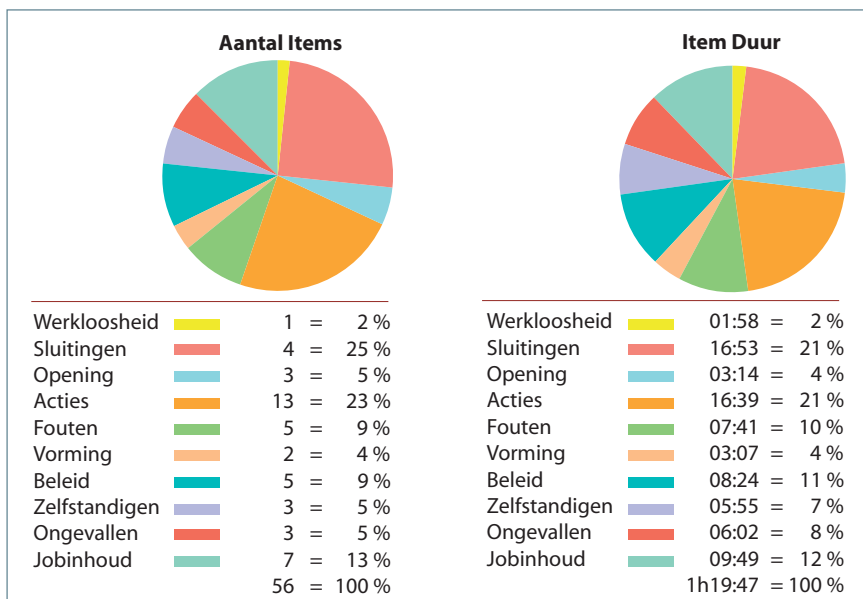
Aantal Items

| | | | |
|---|---|---|---|
| Werkloosheid | 1 | = | 2 % |
| Sluitingen | 4 | = | 25 % |
| Opening | 3 | = | 5 % |
| Acties | 13 | = | 23 % |
| Fouten | 5 | = | 9 % |
| Vorming | 2 | = | 4 % |
| Beleid | 5 | = | 9 % |
| Zelfstandigen | 3 | = | 5 % |
| Ongevallen | 3 | = | 5 % |
| Jobinhoud | 7 | = | 13 % |
| | 56 | = | 100 % |

Item Duur

| | | | |
|---|---|---|---|
| Werkloosheid | 01:58 | = | 2 % |
| Sluitingen | 16:53 | = | 21 % |
| Opening | 03:14 | = | 4 % |
| Acties | 16:39 | = | 21 % |
| Fouten | 07:41 | = | 10 % |
| Vorming | 03:07 | = | 4 % |
| Beleid | 08:24 | = | 11 % |
| Zelfstandigen | 05:55 | = | 7 % |
| Ongevallen | 06:02 | = | 8 % |
| Jobinhoud | 09:49 | = | 12 % |
| | 1h19:47 | = | 100 % |